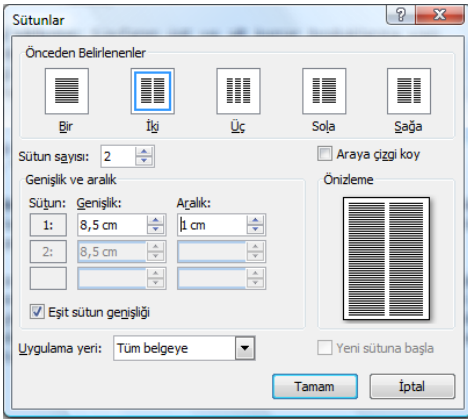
Sütunlar

Önceden Belirlenenler

Bir

İki

Üç

Sola

Sağa

Sütun sayısı: 2

Araya çizgi koy

Genişlik ve aralık

Sütun: Genişlik: Aralık:

1: 8,5 cm 1 cm

2: 8,5 cm

Önizleme

Eşit sütun genişliği

Uygulama yeri: Tüm belgeye

Yeni sütuna başla

Tamam

İptal